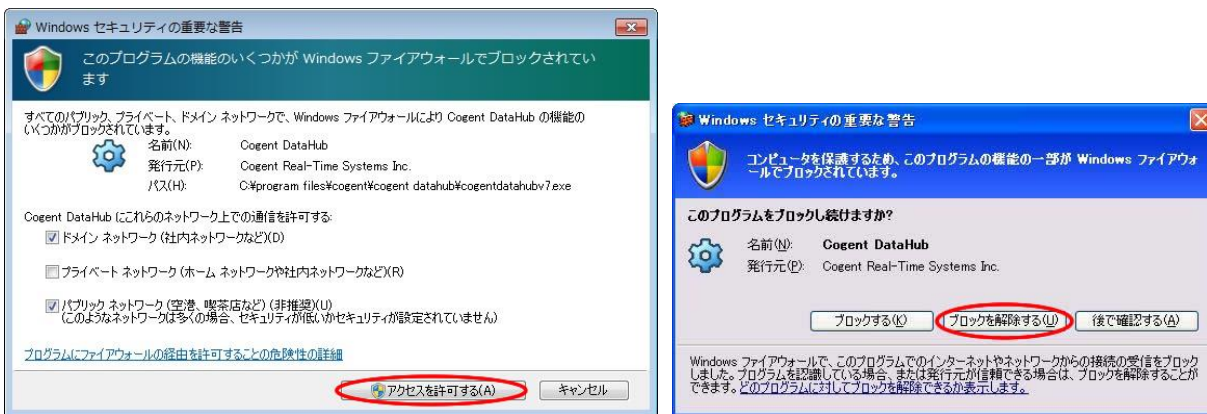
Windows セキュリティの重要な警告

このプログラムの機能のいくつかが Windows ファイアウォールでブロックされています

すべてのパブリック、プライベート、ドメイン ネットワークで、Windows ファイアウォールにより Cogent DataHub の機能のいくつかがブロックされています。

名前(N): Cogent DataHub
発行元(P): Cogent Real-Time Systems Inc.
パス(H): C:¥program files¥cogent¥cogent datahub¥cogentdatahubv7.exe

Cogent DataHub にこれらのネットワーク上での通信を許可する:

☑ ドメイン ネットワーク (社内ネットワークなど)(D)

☐ プライベート ネットワーク (ホーム ネットワークや社内ネットワークなど)(R)

☑ パブリック ネットワーク (空港、喫茶店など) (非推奨)(U)
(このようなネットワークは多くの場合、セキュリティが低いかセキュリティが設定されていません)

プログラムにファイアウォールの経由を許可することの危険性の詳細

アクセスを許可する(A) キャンセル

Windows セキュリティの重要な警告

コンピュータを保護するため、このプログラムの機能の一部が Windows ファイアウォールでブロックされています。

このプログラムをブロックし続けますか?

名前(N): Cogent DataHub
発行元(P): Cogent Real-Time Systems Inc.

ブロックする(K) ブロックを解除する(U) 後で確認する(A)

Windows ファイアウォールで、このプログラムでのインターネットやネットワークからの接続の受信をブロックしました。プログラムを認識している場合、または発行元が信頼できる場合は、ブロックを解除することができます。どのプログラムに対してブロックを解除できるか表示します。